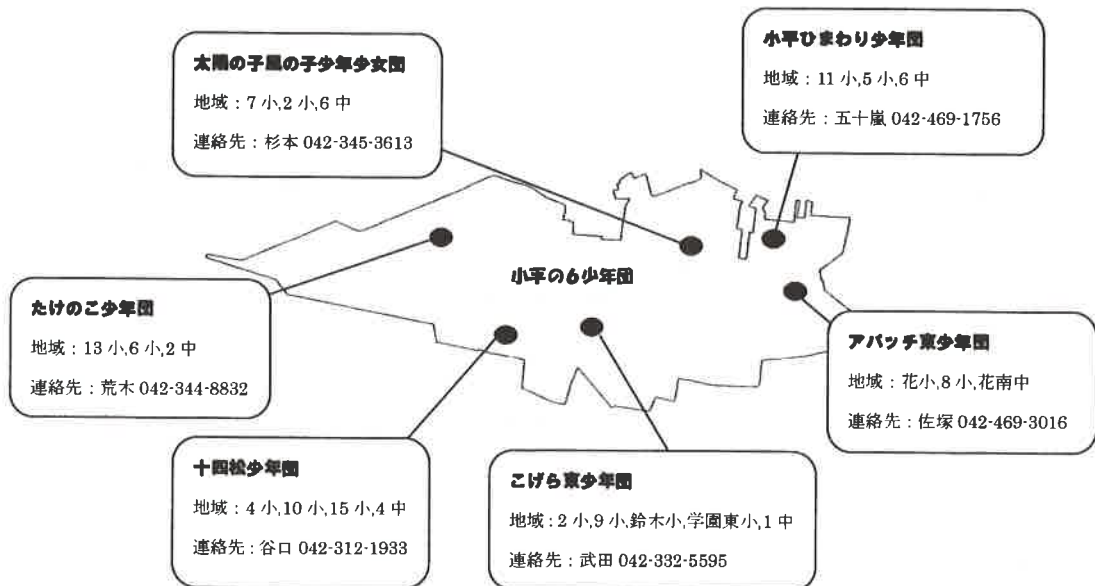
太陽の子風の子少年少女団
地域：7 小,2 小,6 中
連絡先：杉本 042-345-3613

小平ひまわり少年団
地域：11 小,5 小,6 中
連絡先：五十嵐 042-469-1756

小平の6少年団

たけのこ少年団
地域：13 小,6 小,2 中
連絡先：荒木 042-344-8832

アパッチ東少年団
地域：花小,8 小,花南中
連絡先：佐塚 042-469-3016

十四松少年団
地域：4 小,10 小,15 小,4 中
連絡先：谷口 042-312-1933

こげら東少年団
地域：2 小,9 小,鈴木小,学園東小,1 中
連絡先：武田 042-332-5595